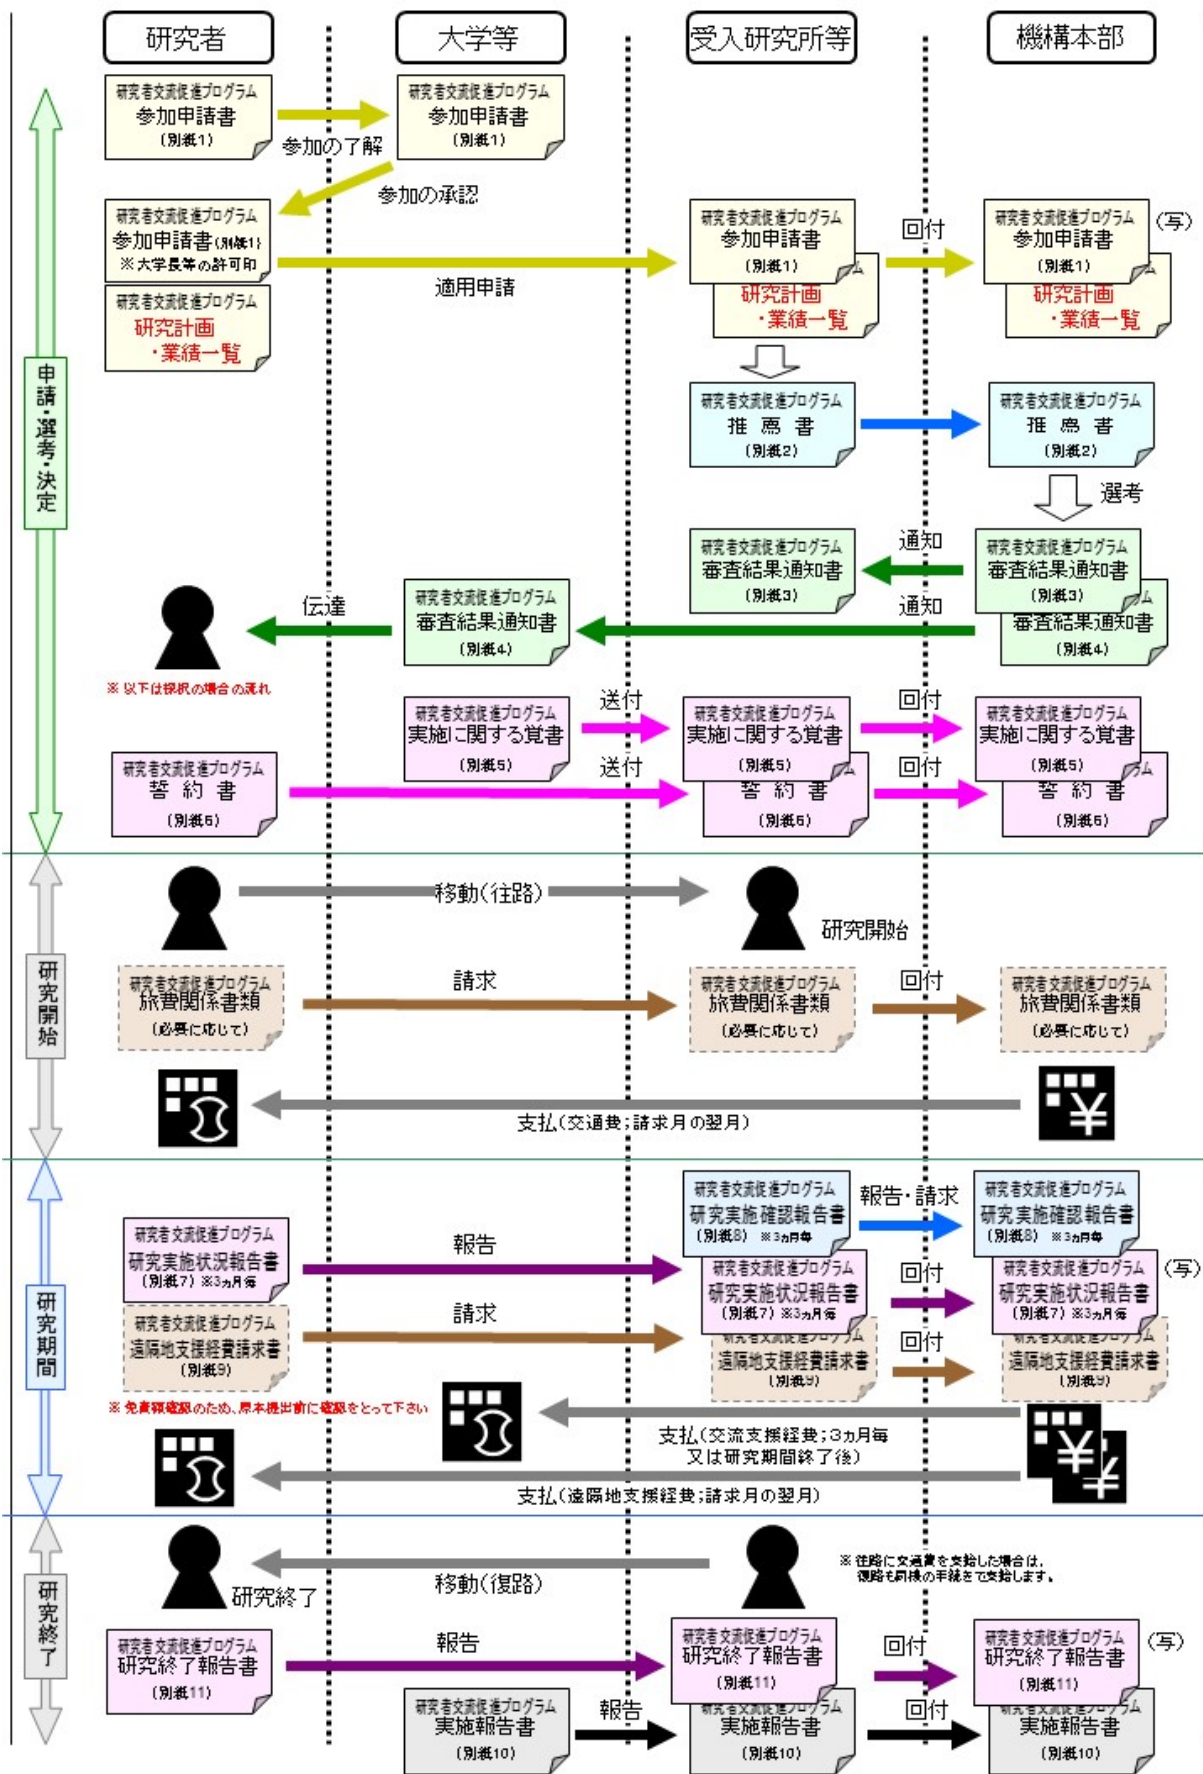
研究者
大学等
受入研究所等
機構本部

申請・選考・決定

研究者交流促進プログラム
参加申請書
（別紙1）

参加の了解

研究者交流促進プログラム
参加申請書
（別紙1）

参加の承認

研究者交流促進プログラム
参加申請書（別紙1）
※大学長等の許可印

研究者交流促進プログラム
研究計画
・業績一覧

適用申請

研究者交流促進プログラム
参加申請書
（別紙1）
研究計画
・業績一覧

回付

研究者交流促進プログラム
参加申請書
（別紙1）
研究計画
・業績一覧
（写）

研究者交流促進プログラム
推 薦 書
（別紙2）

研究者交流促進プログラム
推 薦 書
（別紙2）

選考

通知

研究者交流促進プログラム
審査結果通知書
（別紙3）

研究者交流促進プログラム
審査結果通知書
（別紙3）
審査結果通知書
（別紙4）

通知

伝達

研究者交流促進プログラム
審査結果通知書
（別紙4）

※ 以下は採択の場合の流れ

研究者交流促進プログラム
実施に関する覚書
（別紙5）

送付

研究者交流促進プログラム
実施に関する覚書
（別紙5）
誓 約 書
（別紙6）

回付

研究者交流促進プログラム
実施に関する覚書
（別紙5）
誓 約 書
（別紙6）

研究者交流促進プログラム
誓 約 書
（別紙6）

送付

回付

研究開始

移動（往路）

研究開始

研究者交流促進プログラム
旅費関係書類
（必要に応じて）

請求

研究者交流促進プログラム
旅費関係書類
（必要に応じて）

回付

研究者交流促進プログラム
旅費関係書類
（必要に応じて）

支払（交通費；請求月の翌月）

研究期間

研究者交流促進プログラム
研究実施確認報告書
（別紙8） ※3ヵ月毎

報告・請求

研究者交流促進プログラム
研究実施確認報告書
（別紙8） ※3ヵ月毎

研究者交流促進プログラム
研究実施状況報告書
（別紙7）※3ヵ月毎

報告

研究者交流促進プログラム
研究実施状況報告書
（別紙7）※3ヵ月毎

回付

研究者交流促進プログラム
研究実施状況報告書
（別紙7）※3ヵ月毎
（写）

研究者交流促進プログラム
遠隔地支援経費請求書
（別紙9）

請求

研究者交流促進プログラム
遠隔地支援経費請求書
（別紙9）

回付

研究者交流促進プログラム
遠隔地支援経費請求書
（別紙9）

※ 発表額確認のため、原本提出前に確認をとって下さい

支払（交流支援経費；3ヵ月毎
又は研究期間終了後）

支払（遠隔地支援経費；請求月の翌月）

研究終了

研究終了

移動（復路）

※ 往路に交通費を支給した場合は、復路も同様の手続きで支給します。

研究者交流促進プログラム
研究終了報告書
（別紙11）

報告

研究者交流促進プログラム
研究終了報告書
（別紙11）

回付

研究者交流促進プログラム
研究終了報告書
（別紙11）
（写）

研究者交流促進プログラム
実施報告書
（別紙10）

報告

研究者交流促進プログラム
実施報告書
（別紙10）

回付

研究者交流促進プログラム
実施報告書
（別紙10）